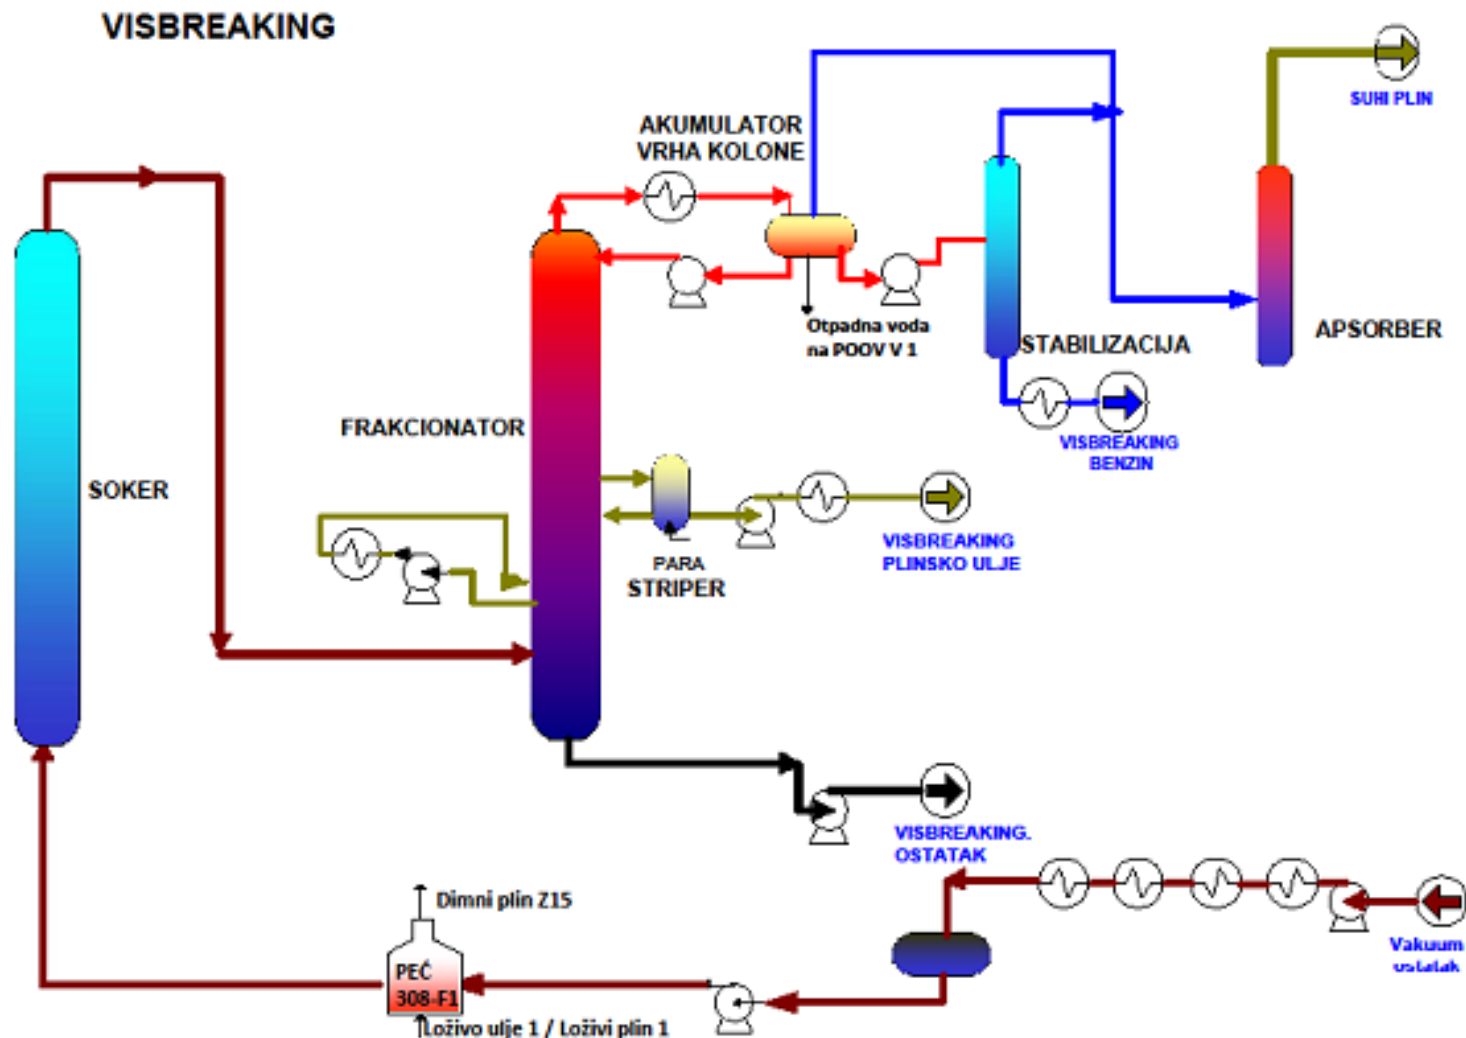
VISBREAKING

AKUMULATOR VRHA KOLONE

SUHI PLIN

Otpadna voda na POOV V 1

STABILIZACIJA

APSORBER

FRAKCIONATOR

VISBREAKING BENZIN

SOKER

PARA

STRIPER

VISBREAKING PLINSKO ULJE

VISBREAKING. OSTATAK

Dimni plin Z15

PEĆ 308-F1

Loživo ulje 1 / Loživi plin 1

Vakuum ostatak